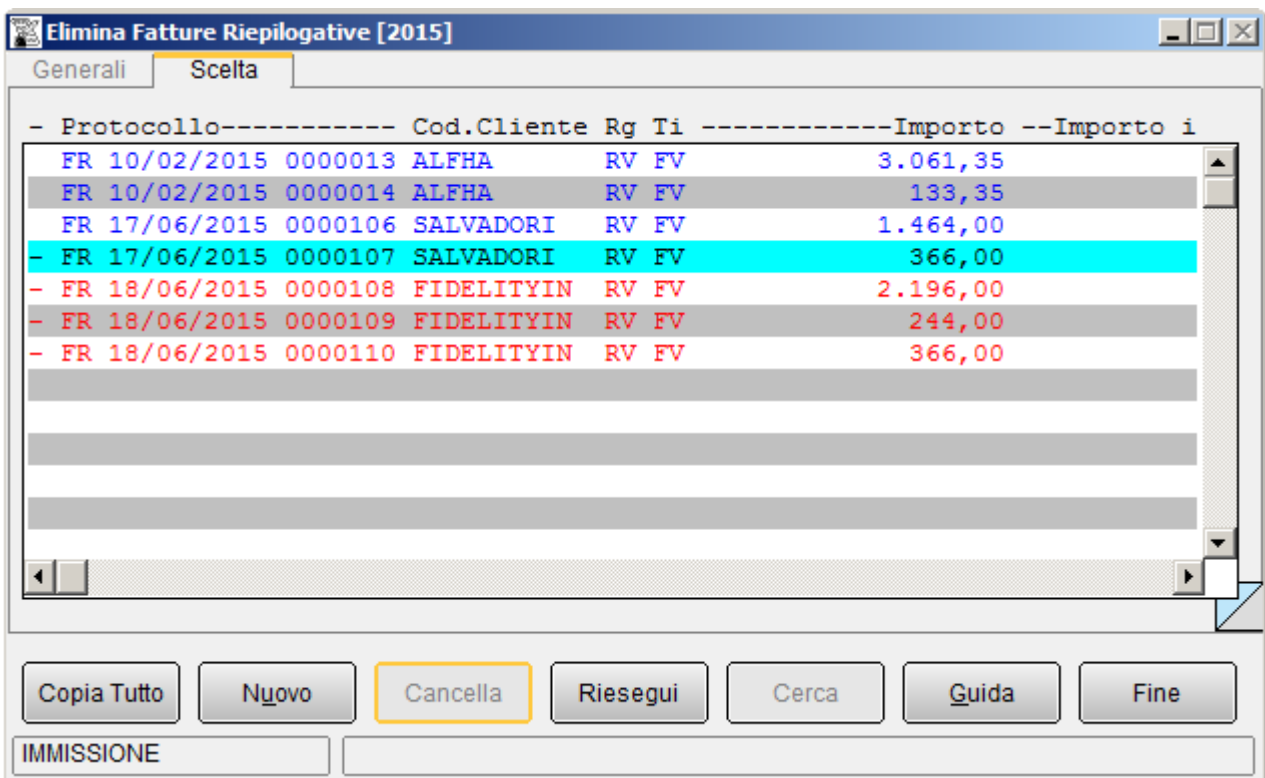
Elimina Fatture Riepilogative [2015]

Generali Scelta

- Protocollo----------- Cod.Cliente Rg Ti ------------Importo --Importo i

FR 10/02/2015 0000013 ALFHA RV FV 3.061,35
FR 10/02/2015 0000014 ALFHA RV FV 133,35
FR 17/06/2015 0000106 SALVADORI RV FV 1.464,00
- FR 17/06/2015 0000107 SALVADORI RV FV 366,00
- FR 18/06/2015 0000108 FIDELITYIN RV FV 2.196,00
- FR 18/06/2015 0000109 FIDELITYIN RV FV 244,00
- FR 18/06/2015 0000110 FIDELITYIN RV FV 366,00

Copia Tutto Nuovo Cancella Riesegui Cerca Guida Fine

IMMISSIONE